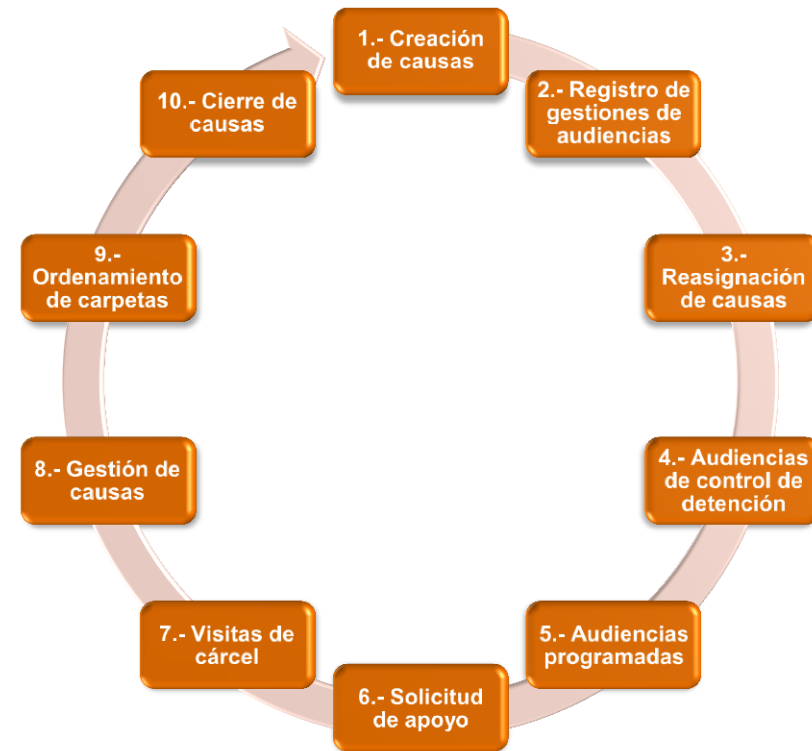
1.- Creación de causas

2.- Registro de gestiones de audiencias

3.- Reasignación de causas

4.- Audiencias de control de detención

5.- Audiencias programadas

6.- Solicitud de apoyo

7.- Visitas de cárcel

8.- Gestión de causas

9.- Ordenamiento de carpetas

10.- Cierre de causas